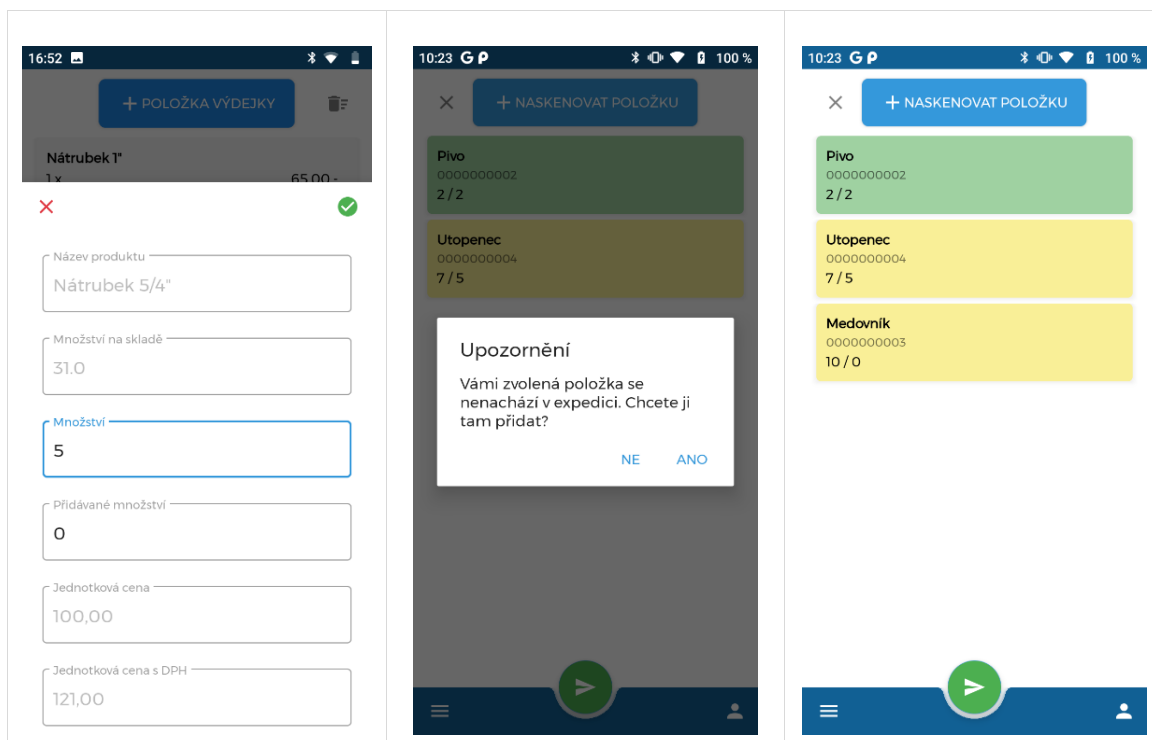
16:52

+ POLOŽKA VÝDEJKY

Nátrubek 1"
1 x 65,00 -

Název produktu
Nátrubek 5/4"

Množství na skladě
31.0

Množství
5

Přidávané množství
0

Jednotková cena
100,00

Jednotková cena s DPH
121,00

10:23 100 %

+ NASKENOVAT POLOŽKU

Pivo
0000000002
2 / 2

Utopenec
0000000004
7 / 5

Upozornění
Vámi zvolená položka se nenachází v expedici. Chcete ji tam přidat?
NE ANO

10:23 100 %

+ NASKENOVAT POLOŽKU

Pivo
0000000002
2 / 2

Utopenec
0000000004
7 / 5

Medovník
0000000003
10 / 0